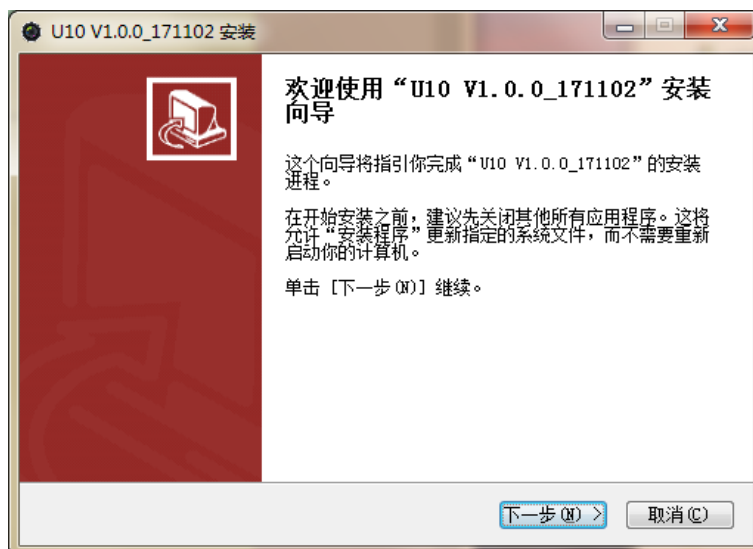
U10 V1.0.0_171102 安装

欢迎使用“U10 V1.0.0_171102”安装向导

这个向导将指引你完成“U10 V1.0.0_171102”的安装进程。

在开始安装之前，建议先关闭其他所有应用程序。这将允许“安装程序”更新指定的系统文件，而不需要重新启动你的计算机。

单击 [下一步(N)] 继续。

下一步(N) >

取消(C)